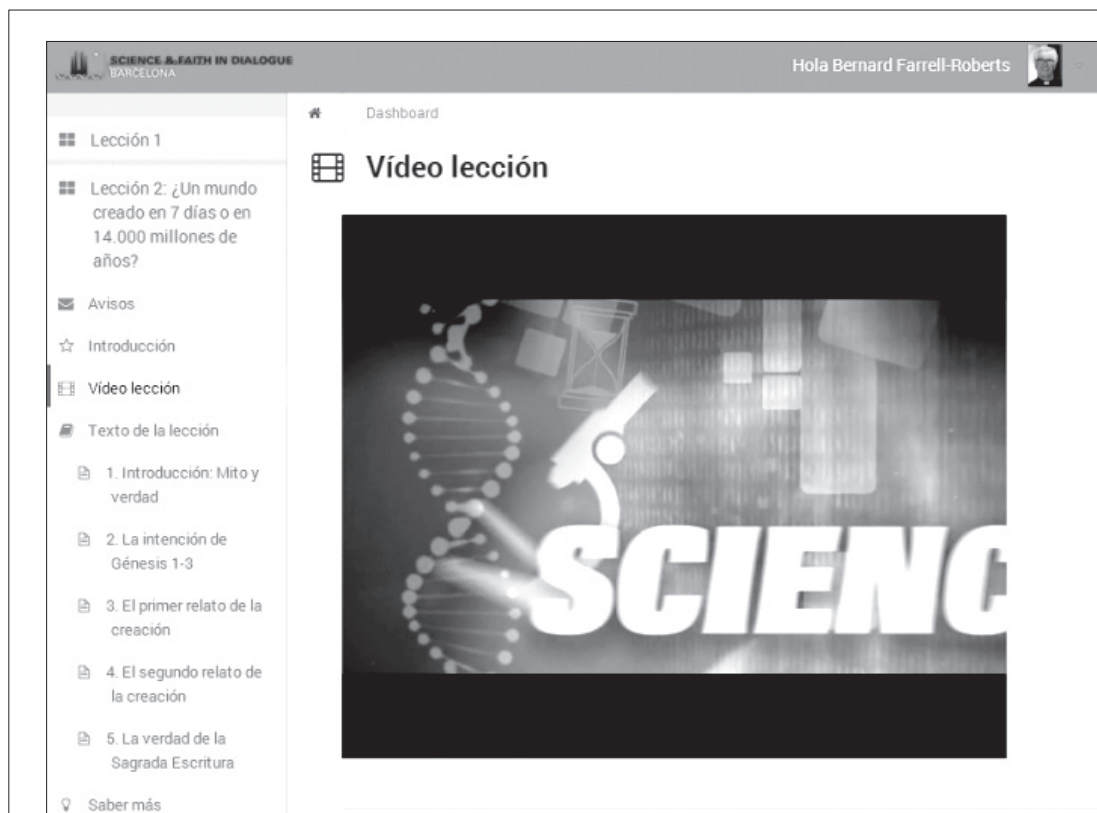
SCIENCE & FAITH IN DIALOGUE
BARCELONA

Hola Bernard Farrell-Roberts

Lección 1

Lección 2: ¿Un mundo creado en 7 días o en 14.000 millones de años?

Avisos

Introducción

Vídeo lección

Texto de la lección

1. Introducción: Mito y verdad

2. La intención de Génesis 1-3

3. El primer relato de la creación

4. El segundo relato de la creación

5. La verdad de la Sagrada Escritura

Saber más

Dashboard

Vídeo lección

SCIENC